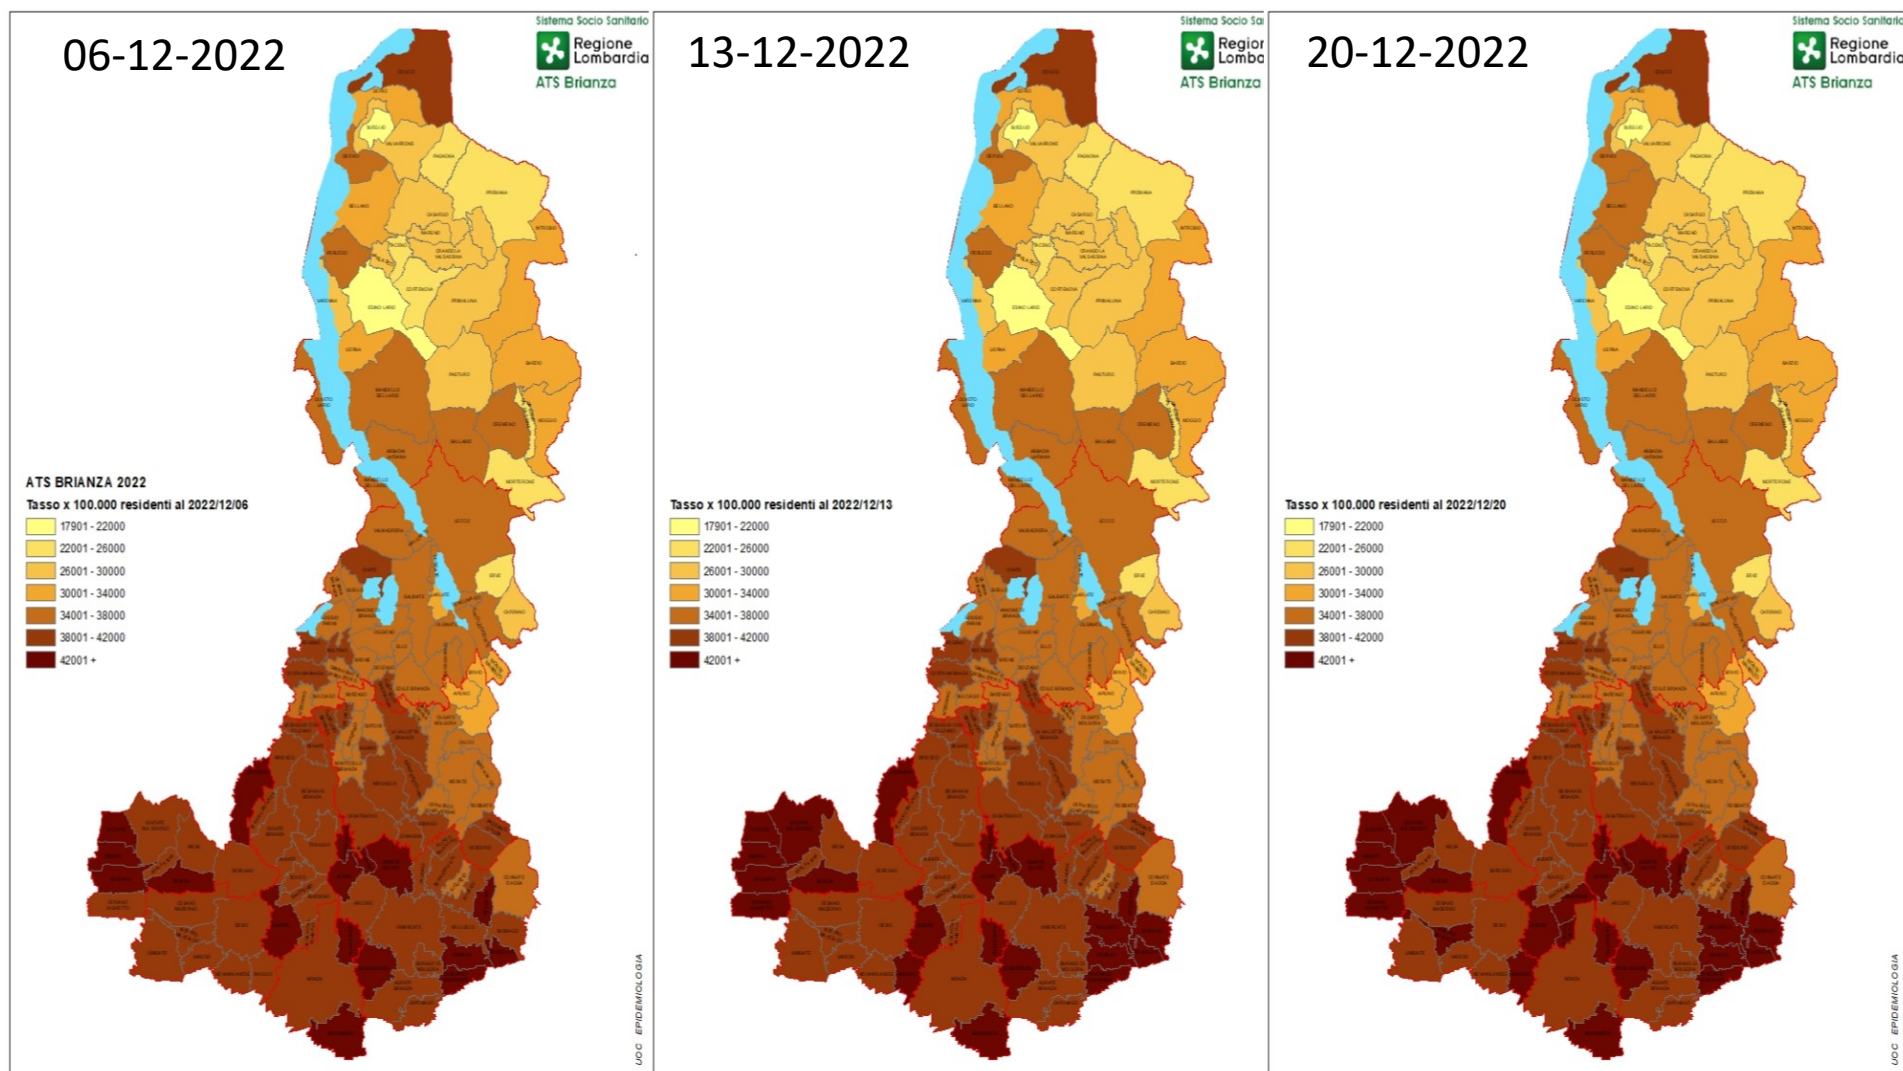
06-12-2022

Sistema Socio Sanitario
Regione Lombardia
ATS Brianza

ATS BRIANZA 2022
Tasso x 100.000 residenti al 2022/12/06
17901 - 22000
22001 - 26000
26001 - 30000
30001 - 34000
34001 - 38000
38001 - 42000
42001 +

UOC EPIDEMIOLOGIA

13-12-2022

Sistema Socio Sa
Regior Lomba
ATS Brianza

Tasso x 100.000 residenti al 2022/12/13
17901 - 22000
22001 - 26000
26001 - 30000
30001 - 34000
34001 - 38000
38001 - 42000
42001 +

20-12-2022

Sistema Socio Sanitari
Regione Lombardia
ATS Brianza

Tasso x 100.000 residenti al 2022/12/20
17901 - 22000
22001 - 26000
26001 - 30000
30001 - 34000
34001 - 38000
38001 - 42000
42001 +

UOC EPIDEMIOLOGIA